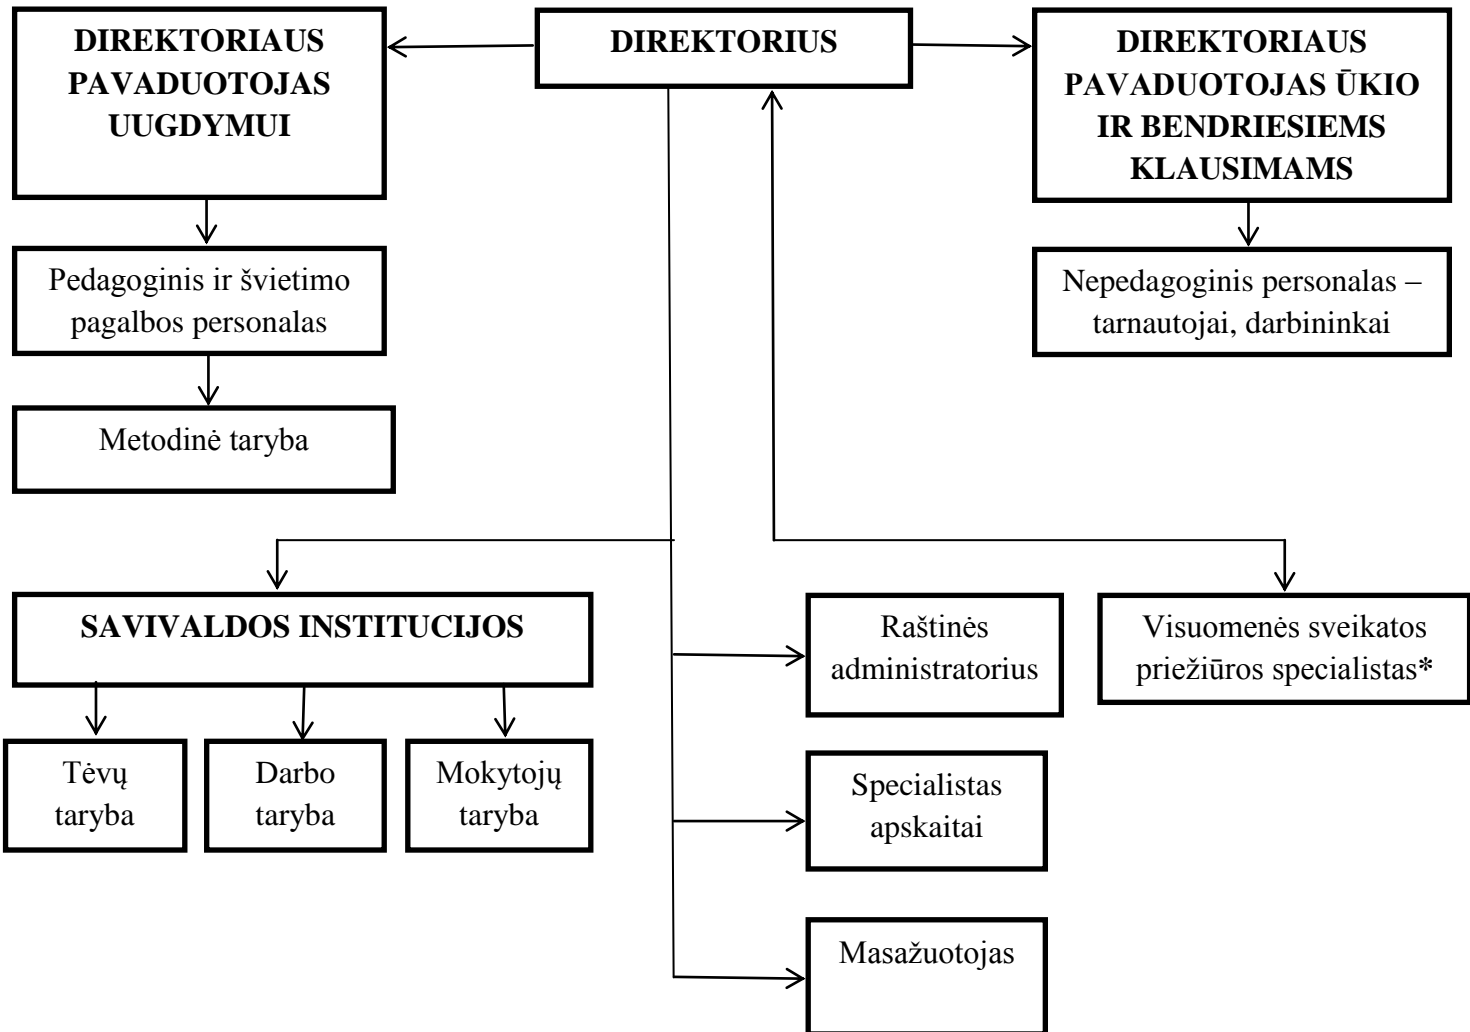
DIREKTORIAUS PAVADUOTOJAS UUGDYMUI

DIREKTORIUS

DIREKTORIAUS PAVADUOTOJAS ŪKIO IR BENDRIESIEMS KLAUSIMAMS

Pedagoginis ir švietimo pagalbos personalas

Nepedagoginis personalas – tarnautojai, darbininkai

Metodinė taryba

SAVIVALDOS INSTITUCIJOS

Raštinės administratorius

Visuomenės sveikatos priežiūros specialistas*

Tėvų taryba

Darbo taryba

Mokytojų taryba

Specialistas apskaitai

Masažuotojas